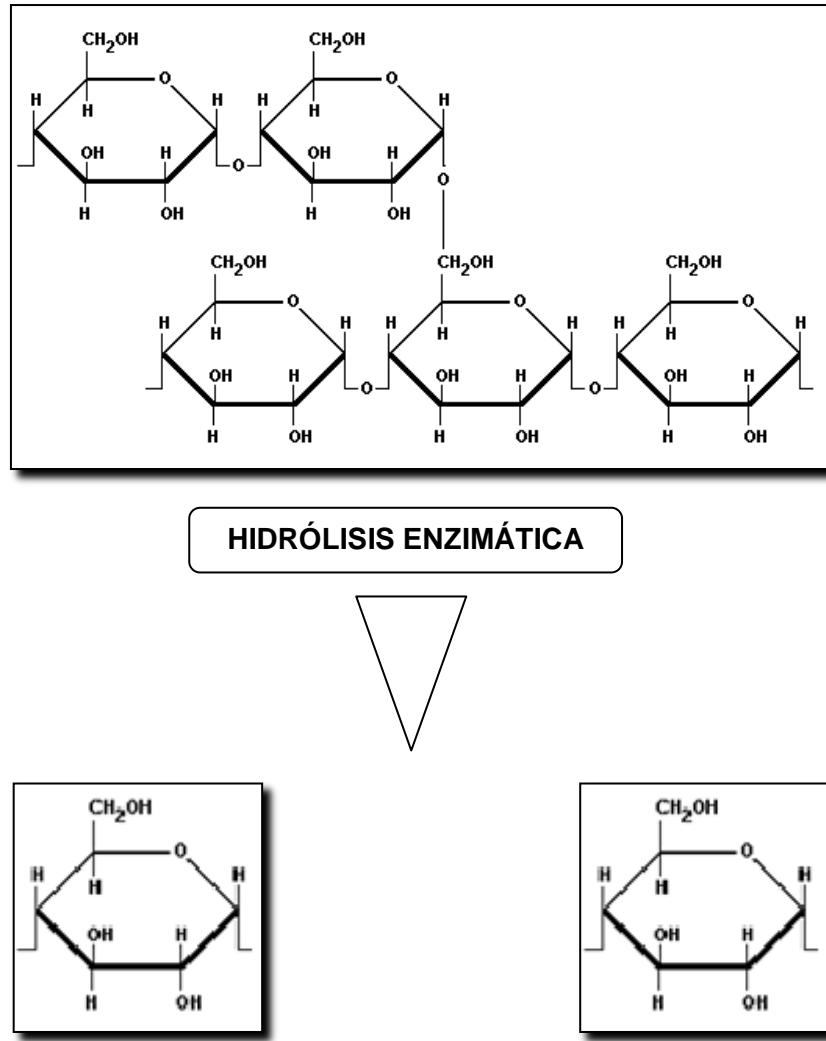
$CH_2OH$ $CH_2OH$
H O H O H
H H
OH H O OH H
H OH H OH
O
$CH_2OH$ $CH_2OH$ $CH_2OH$
H O H O H O
H H H H H H
OH H O OH H O OH H
H OH H OH H OH

HIDRÓLISIS ENZIMÁTICA

$CH_2OH$
O
H H
H
OH H
H OH

$CH_2OH$
O
H H
H
OH H
H OH